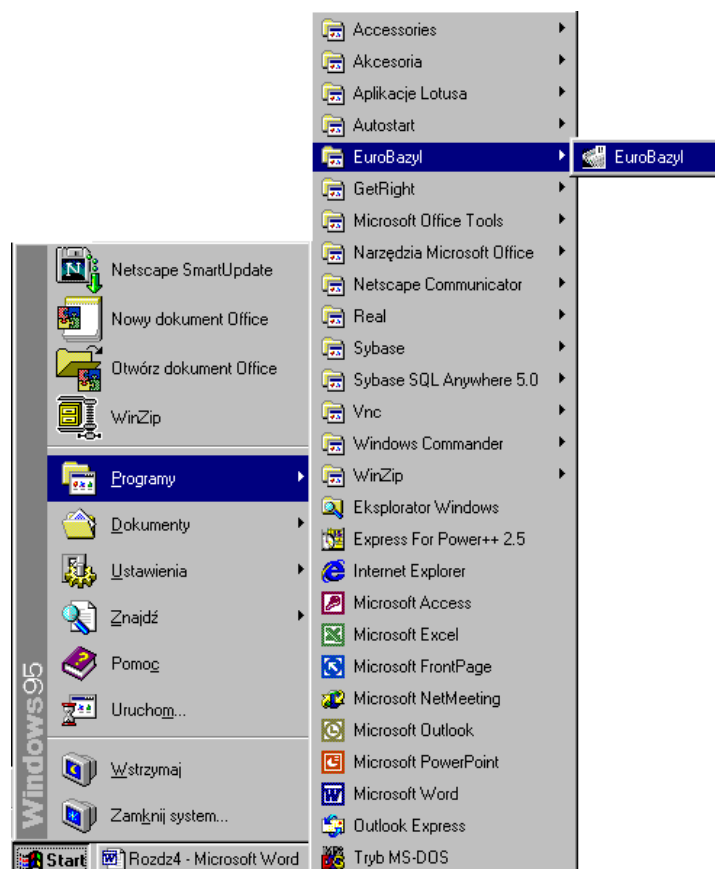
Netscape SmartUpdate
Nowy dokument Office
Otwórz dokument Office
WinZip
Programy
Dokumenty
Ustawienia
Znajdź
Pomoc
Uruchom...
Wstrzymaj
Zamknij system...

Windows95

Start
Rozdz4 - Microsoft Word

Accessories
Akcesoria
Aplikacje Lotusa
Autostart
EuroBazyl
GetRight
Microsoft Office Tools
Narzędzia Microsoft Office
Netscape Communicator
Real
Sybase
Sybase SQL Anywhere 5.0
Vnc
Windows Commander
WinZip
Eksplorator Windows
Express For Power++ 2.5
Internet Explorer
Microsoft Access
Microsoft Excel
Microsoft FrontPage
Microsoft NetMeeting
Microsoft Outlook
Microsoft PowerPoint
Microsoft Word
Outlook Express
Tryb MS-DOS

EuroBazyl